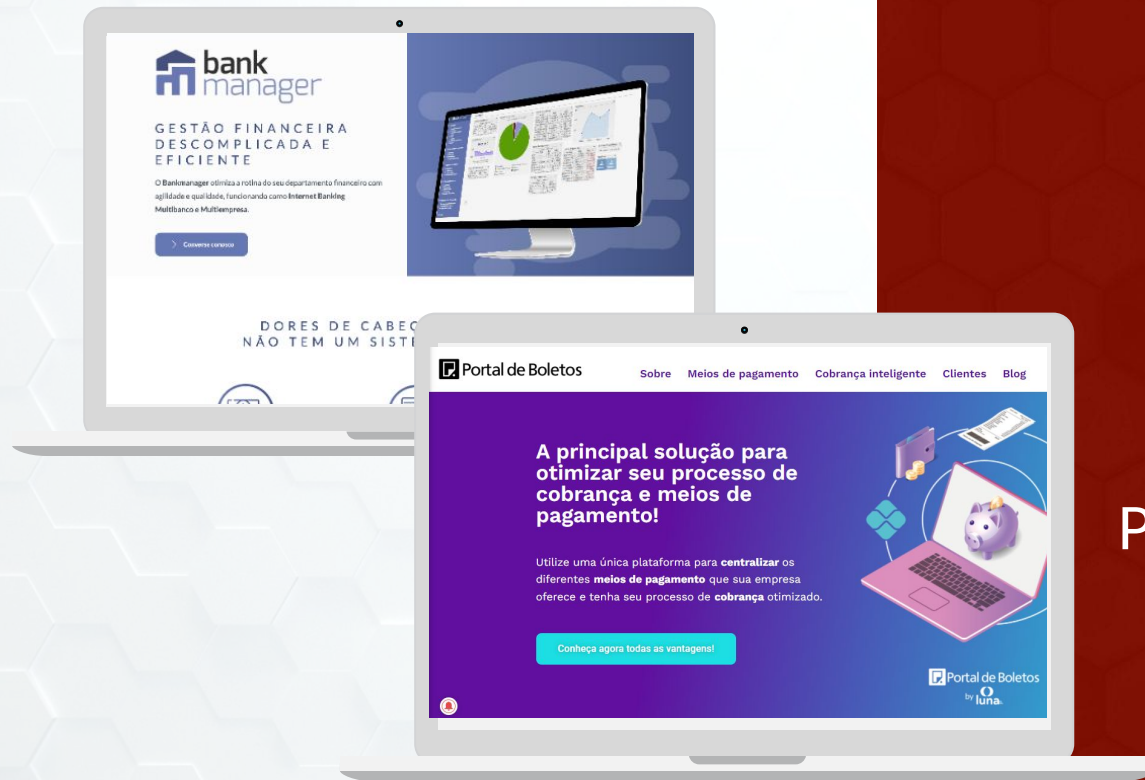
bank manager

GESTÃO FINANCEIRA DESCOMPLICADA E EFICIENTE

O Bankmanager otimiza a rotina do seu departamento financeiro com agilidade e qualidade, funcionando como Internet Banking Multibanco e Multiempresa.

Converse conosco

DORES DE CABEÇ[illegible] NÃO TEM UM SISTE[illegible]

Portal de Boletos

Sobre Meios de pagamento Cobrança inteligente Clientes Blog

A principal solução para otimizar seu processo de cobrança e meios de pagamento!

Utilize uma única plataforma para centralizar os diferentes meios de pagamento que sua empresa oferece e tenha seu processo de cobrança otimizado.

Conheça agora todas as vantagens!

Portal de Boletos by luna

P